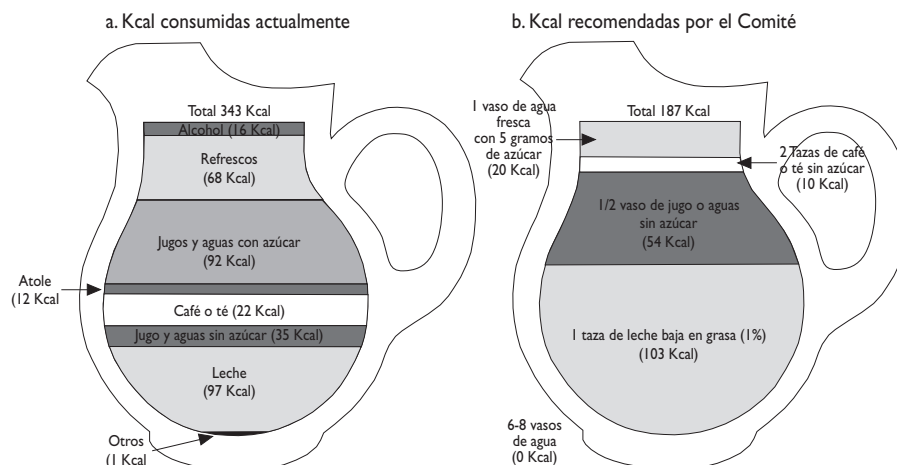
a. Kcal consumidas actualmente

Total 343 Kcal
Alcohol (16 Kcal)
Refrescos
(68 Kcal)
Jugos y aguas con azúcar
(92 Kcal)
Atole
(12 Kcal
Café o té (22 Kcal)
Jugo y aguas sin azúcar (35 Kcal)
Leche
(97 Kcal)
Otros
(1 Kcal

b. Kcal recomendadas por el Comité

1 vaso de agua fresca con 5 gramos de azúcar
(20 Kcal)
Total 187 Kcal
2 Tazas de café o té sin azúcar
(10 Kcal)
1/2 vaso de jugo o aguas sin azúcar
(54 Kcal)
1 taza de leche baja en grasa (1%)
(103 Kcal)
6-8 vasos de agua
(0 Kcal)